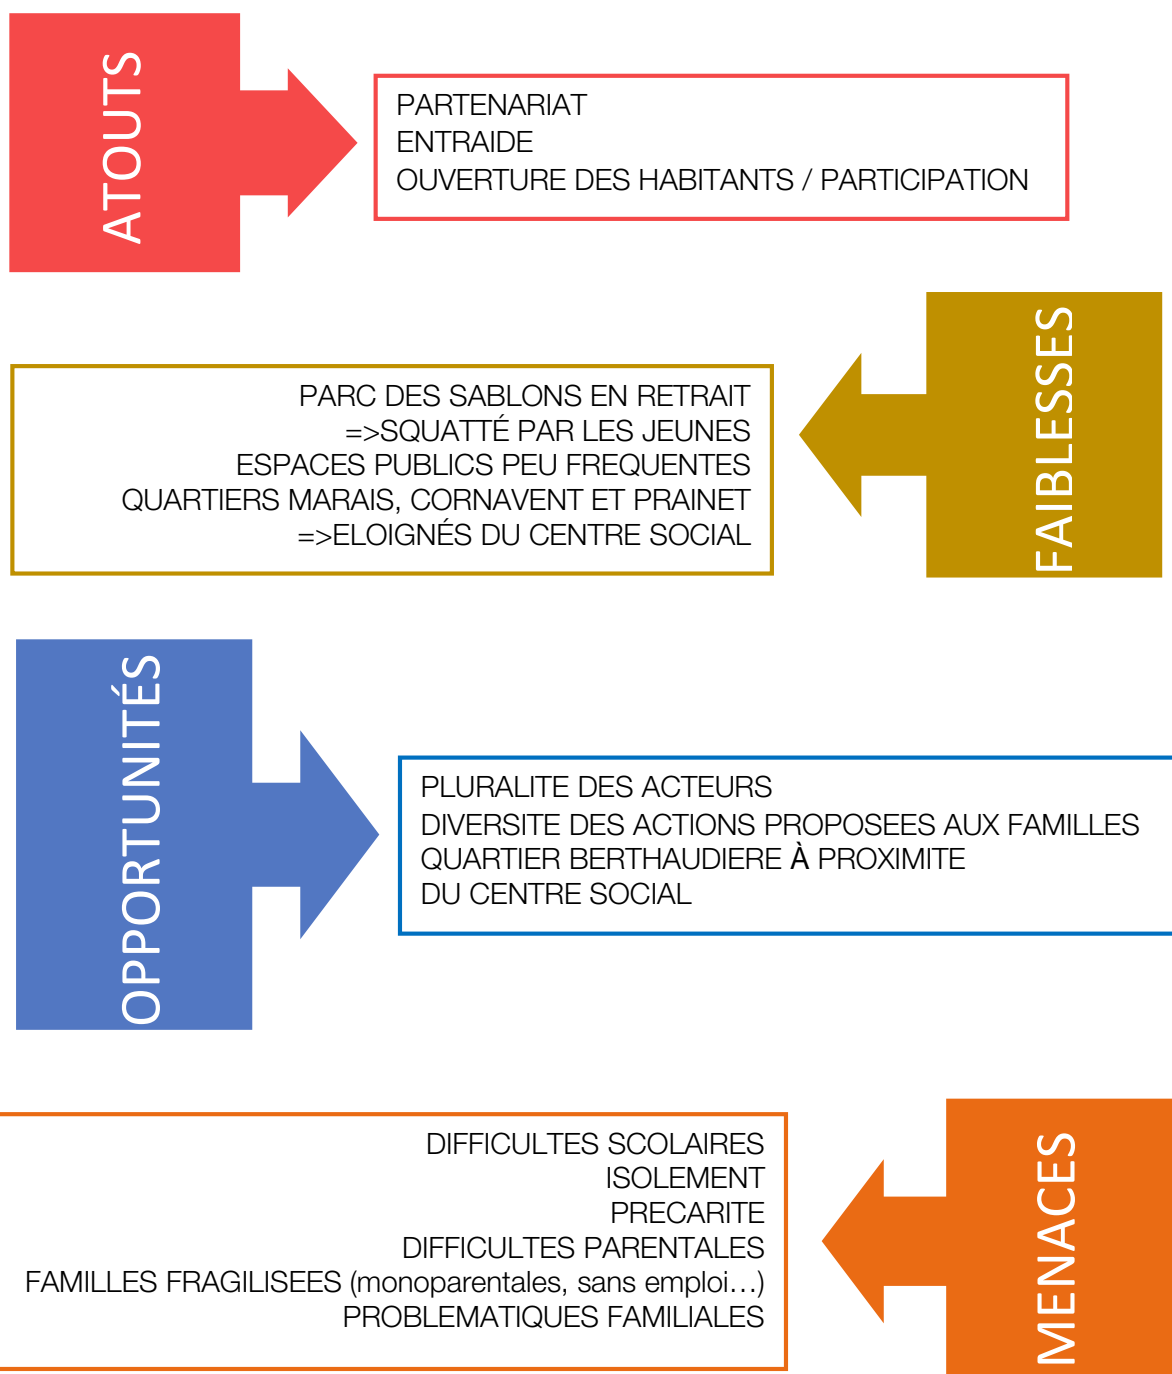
ATOUTS

PARTENARIAT
ENTRAIDE
OUVERTURE DES HABITANTS / PARTICIPATION

FAIBLESSES

PARC DES SABLONS EN RETRAIT
=>SQUATTÉ PAR LES JEUNES
ESPACES PUBLICS PEU FREQUENTES
QUARTIERS MARAIS, CORNAVENT ET PRAINET
=>ELOIGNÉS DU CENTRE SOCIAL

OPPORTUNITÉS

PLURALITE DES ACTEURS
DIVERSITE DES ACTIONS PROPOSEES AUX FAMILLES
QUARTIER BERTHAUDIERE À PROXIMITE
DU CENTRE SOCIAL

MENACES

DIFFICULTES SCOLAIRES
ISOLEMENT
PRECARITE
DIFFICULTES PARENTALES
FAMILLES FRAGILISEES (monoparentales, sans emploi…)
PROBLEMATIQUES FAMILIALES